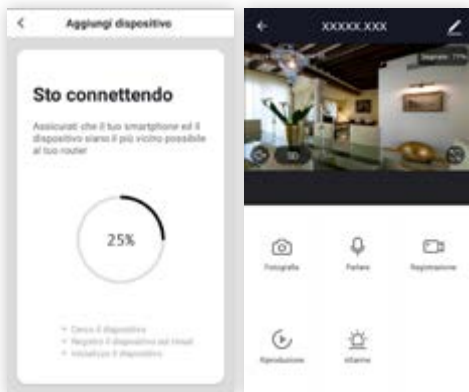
Aggiungi dispositivo

Sto connettendo

Assicurati che il tuo smartphone ed il dispositivo siano il più vicino possibile al tuo router

25%

Cerca il dispositivo
Registra il dispositivo sul cloud
Inizializza il dispositivo

XXXXX.XXX

Segnale: 71%

SD

Fotografia

Parlare

Registrazione

Riproduzione

Allarme